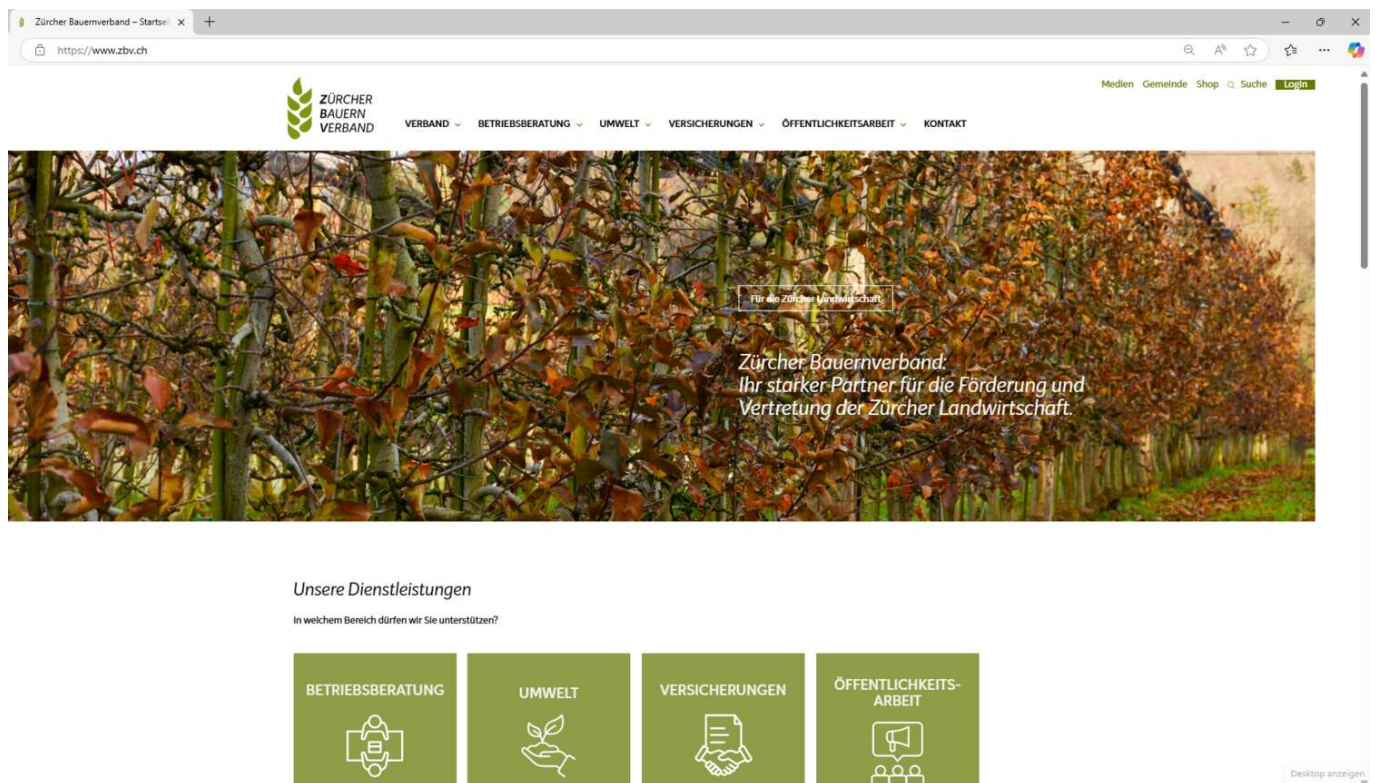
Zürcher Bauernverband – Startse

https://www.zbv.ch

Medien Gemeinde Shop Suche Login

ZÜRCHER BAUERN VERBAND

VERBAND BETRIEBSBERATUNG UMWELT VERSICHERUNGEN ÖFFENTLICHKEITSARBEIT KONTAKT

Für die Zürcher Landwirtschaft

Zürcher Bauernverband:
Ihr starker Partner für die Förderung und Vertretung der Zürcher Landwirtschaft.

Unsere Dienstleistungen

In welchem Bereich dürfen wir Sie unterstützen?

BETRIEBSBERATUNG

UMWELT

VERSICHERUNGEN

ÖFFENTLICHKEITS-ARBEIT

Desktop anzeigen